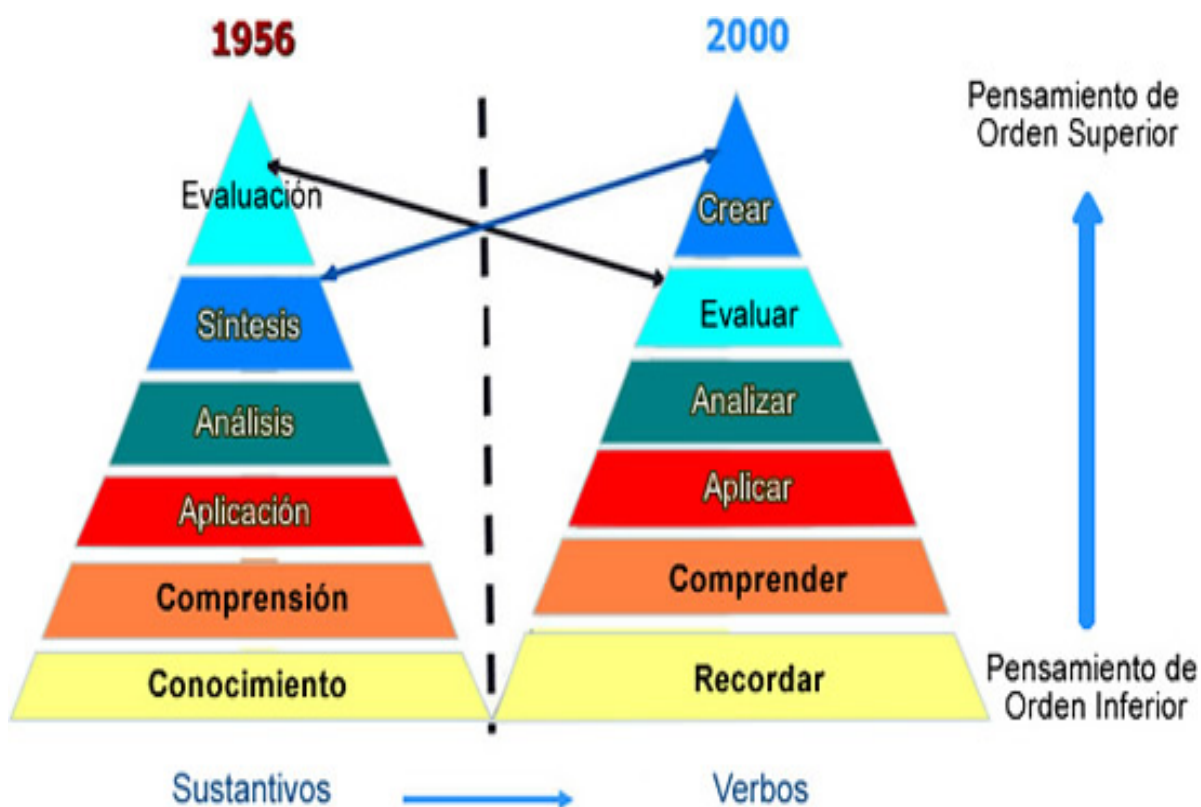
1956

Evaluación

Síntesis

Análisis

Aplicación

Comprensión

Conocimiento

2000

Crear

Evaluar

Analizar

Aplicar

Comprender

Recordar

Pensamiento de Orden Superior

Pensamiento de Orden Inferior

Sustantivos

Verbos